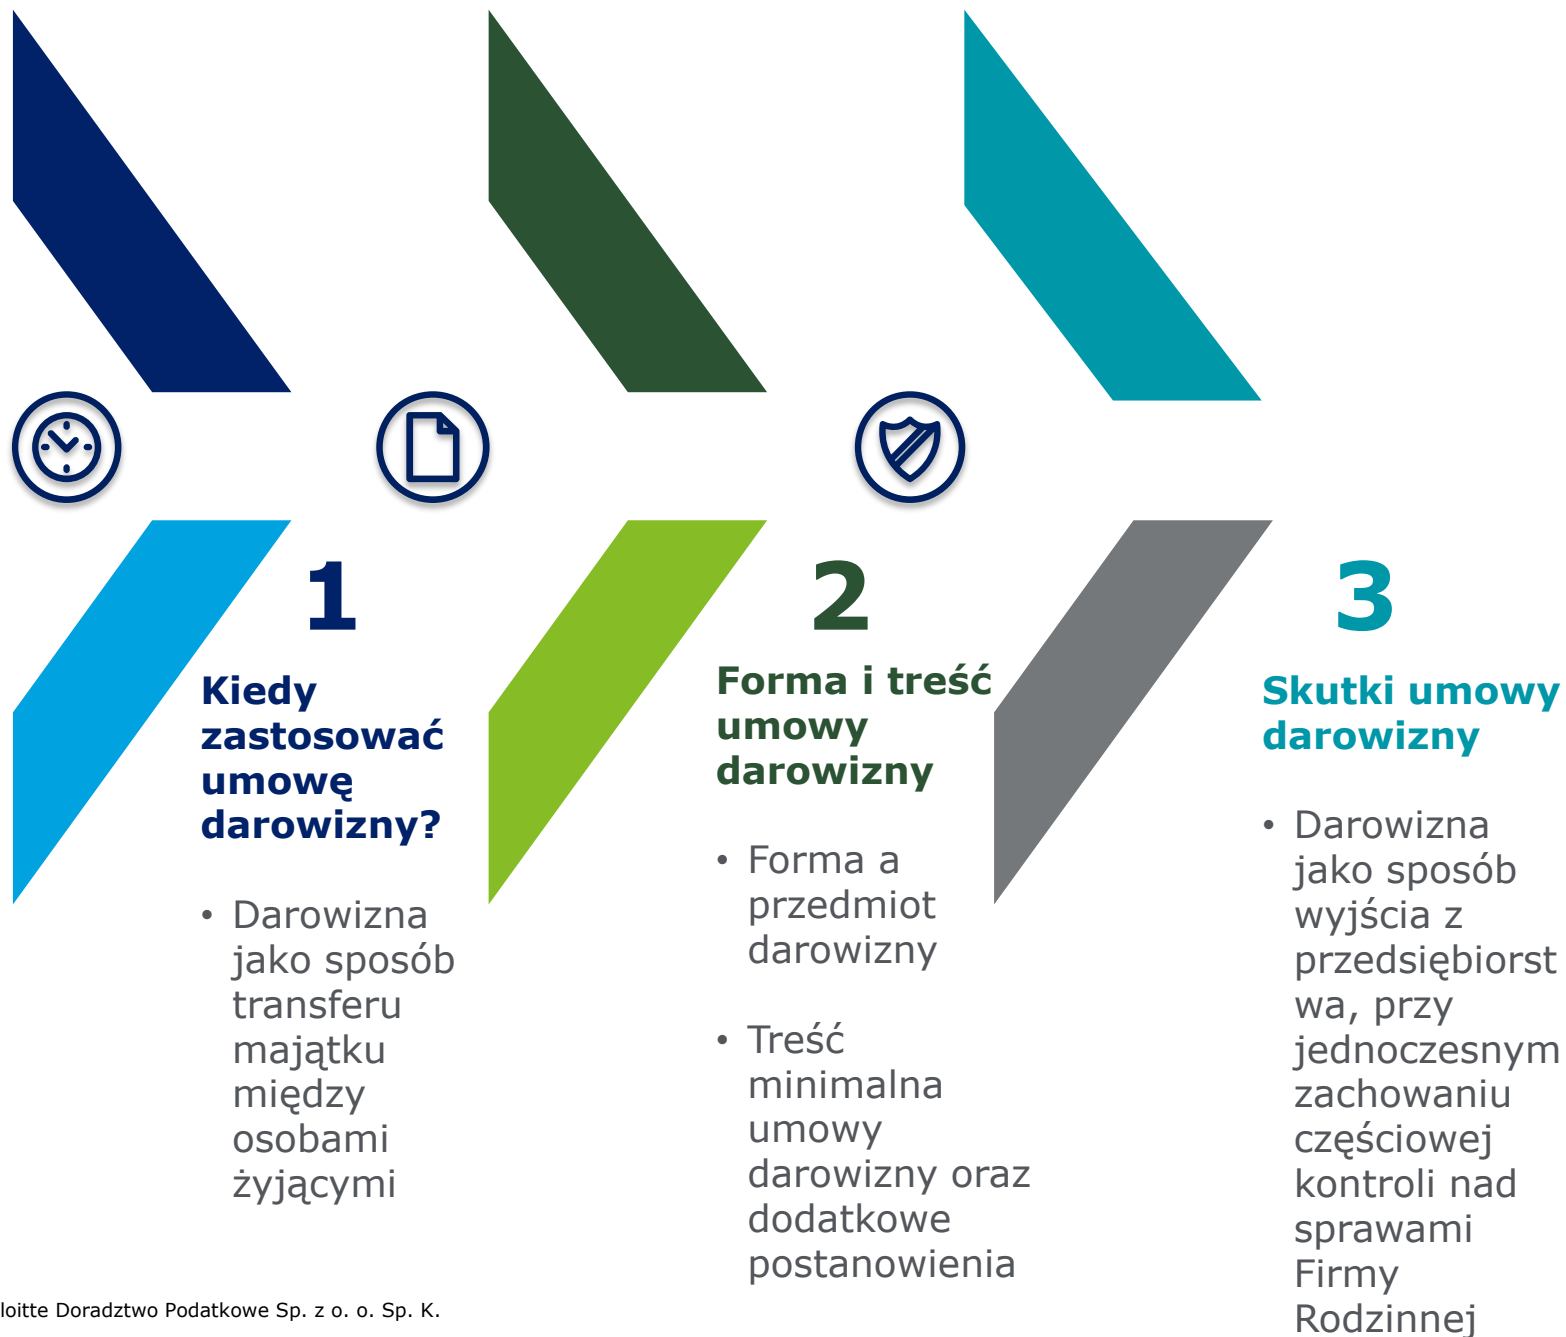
1

Kiedy zastosować umowę darowizny?

• Darowizna jako sposób transferu majątku między osobami żyjącymi

2

Forma i treść umowy darowizny

• Forma a przedmiot darowizny

• Treść minimalna umowy darowizny oraz dodatkowe postanowienia

3

Skutki umowy darowizny

• Darowizna jako sposób wyjścia z przedsiębiorstwa, przy jednoczesnym zachowaniu częściowej kontroli nad sprawami Firmy Rodzinnej

loitte Doradztwo Podatkowe Sp. z o. o. Sp. K.